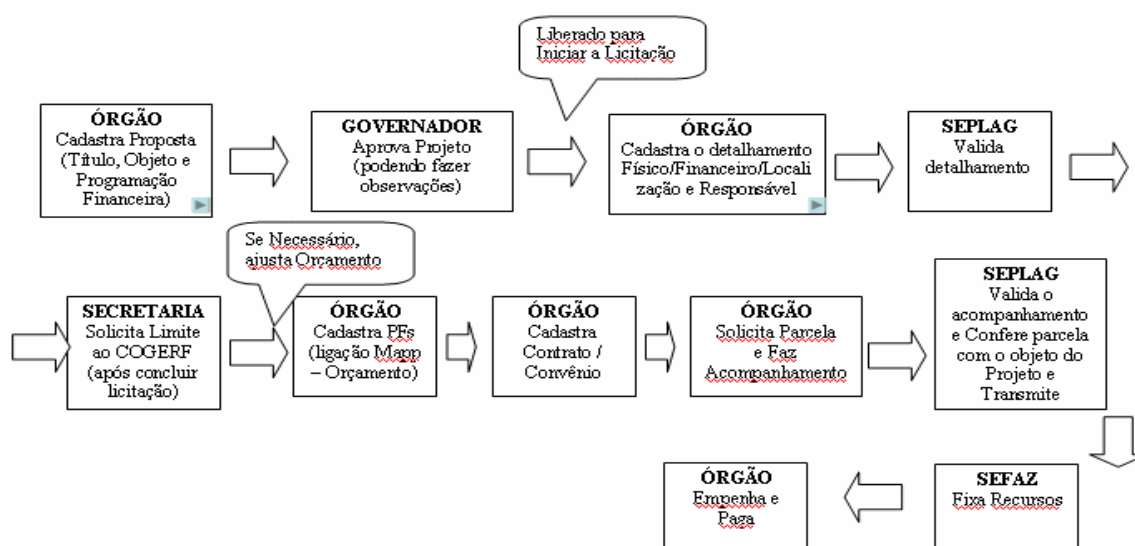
ÓRGÃO
Cadastra Proposta (Título, Objeto e Programação Financeira)

GOVERNADOR
Aprova Projeto (podendo fazer observações)

Liberado para Iniciar a Licitação

ÓRGÃO
Cadastra o detalhamento Físico/Financeiro/Localização e Responsável

SEPLAG
Valida detalhamento

SECRETARIA
Solicita Limite ao COGERF (após concluir licitação)

Se Necessário, ajusta Orçamento

ÓRGÃO
Cadastra PFs (ligação Mapp – Orçamento)

ÓRGÃO
Cadastra Contrato / Convênio

ÓRGÃO
Solicita Parcela e Faz Acompanhamento

SEPLAG
Valida o acompanhamento e Confere parcela com o objeto do Projeto e Transmite

SEFAZ
Fixa Recursos

ÓRGÃO
Empenha e Paga